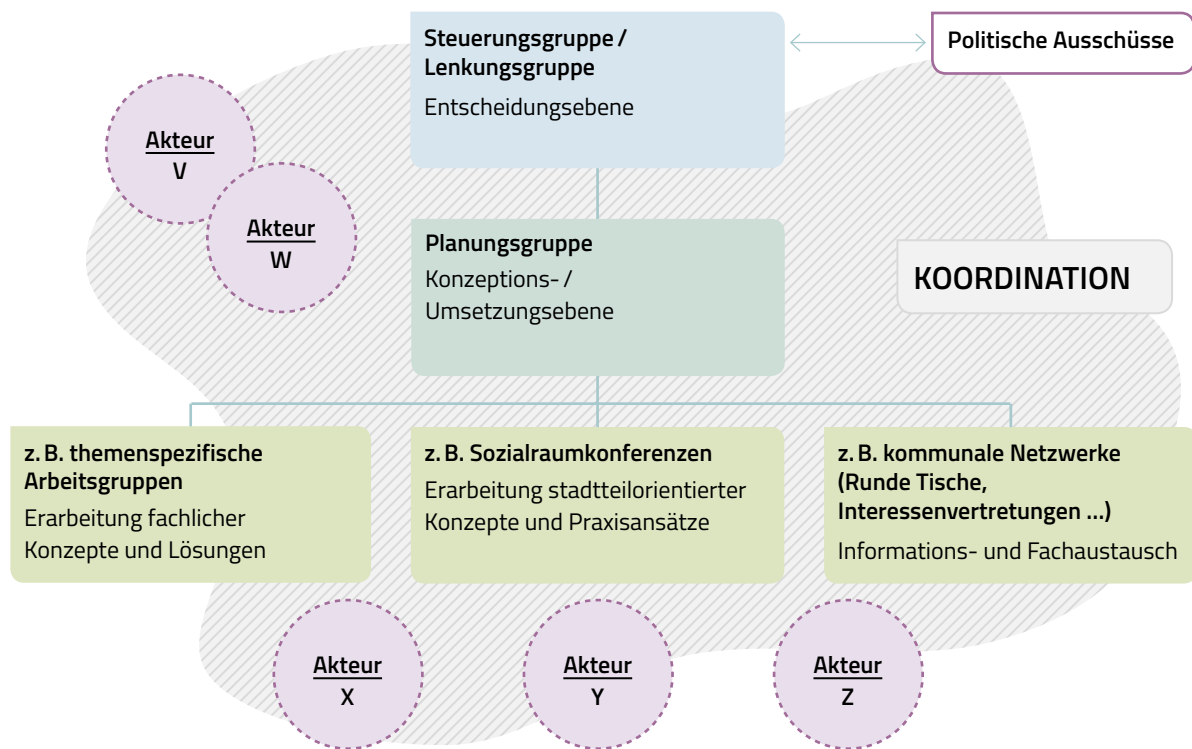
Steuerungsgruppe / Lenkungsgruppe
Entscheidungsebene

Politische Ausschüsse

Akteur
V

Akteur
W

Planungsgruppe
Konzeptions- / Umsetzungsebene

KOORDINATION

z. B. themenspezifische Arbeitsgruppen
Erarbeitung fachlicher Konzepte und Lösungen

z. B. Sozialraumkonferenzen
Erarbeitung stadtteilorientierter Konzepte und Praxisansätze

z. B. kommunale Netzwerke (Runde Tische, Interessenvertretungen ...)
Informations- und Fachaustausch

Akteur
X

Akteur
Y

Akteur
Z